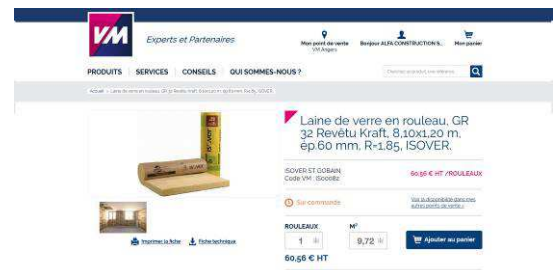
VM Experts et Partenaires

Mon point de vente VM Angers
Bonjour ALFA CONSTRUCTION S...
Mon panier

PRODUITS | SERVICES | CONSEILS | QUI SOMMES-NOUS ?

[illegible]

Accueil > Laine de verre en rouleau, GR 32 Revêtu Kraft, 8,10x1,20 m, ép.60 mm, R-1,85, ISOVER

Laine de verre en rouleau, GR 32 Revêtu Kraft, 8,10x1,20 m, ép.60 mm, R-1,85, ISOVER.

ISOVER ST GOBAIN
Code VM : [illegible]

60,56 € HT /ROULEAUX

Sur commande

Voir la disponibilité dans mes autres points de vente

ROULEAUX
1
M²
9,72

Ajouter au panier

60,56 € HT

Imprimer la fiche
Fiche technique